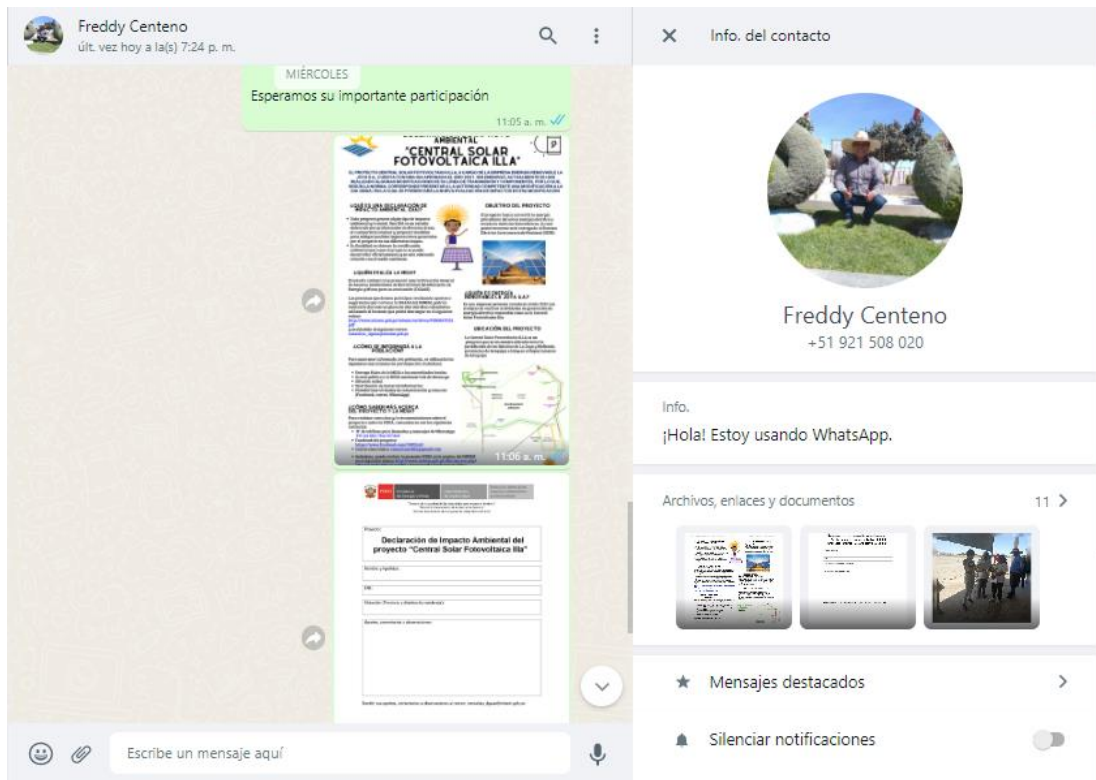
Freddy Centeno
últ. vez hoy a la(s) 7:24 p. m.

MIÉRCOLES

Esperamos su importante participación

11:05 a. m.

AMBIENTAL
"CENTRAL SOLAR FOTOVOLTAICA ILLA"

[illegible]

¿QUÉ ES UNA DECLARACIÓN DE IMPACTO AMBIENTAL - DIA?

OBJETIVO DEL PROYECTO

¿QUIÉN EVALÚA LA DIA?

¿QUIÉN ES ENERGÍA RENOVABLE LA JOYA S.A.C?

UBICACIÓN DEL PROYECTO

¿CÓMO DE INFORMARSE A LA POBLACIÓN?

¿CÓMO SABERMÁS ACERCA DEL PROYECTO Y LA DIA?

11:06 a. m.

Declaración de Impacto Ambiental del proyecto "Central Solar Fotovoltaica Illa"

Escribe un mensaje aquí

Info. del contacto

Freddy Centeno
+51 921 508 020

Info.
¡Hola! Estoy usando WhatsApp.

Archivos, enlaces y documentos
11

Mensajes destacados

Silenciar notificaciones